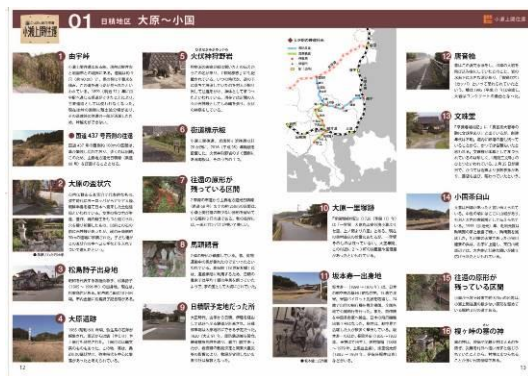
小浜上御登道

01 日積地区 大原～小国

小浜上御登道

1 由宇岬

2 大原の金毘羅

3 松島野子出身地

4 大原道路

5 大坂峠跡

6 街道橋遺跡

7 往還の原形が残っている区間

8 馬頭観音

9 日積野を北に歩いたところ

10 大原一里塚跡

11 坂本一里塚跡

12 唐曽船

13 文殊堂

14 寺坂古山

15 往還の原形が残っている区間

16 桜ヶ峠の茶の跡

12

13